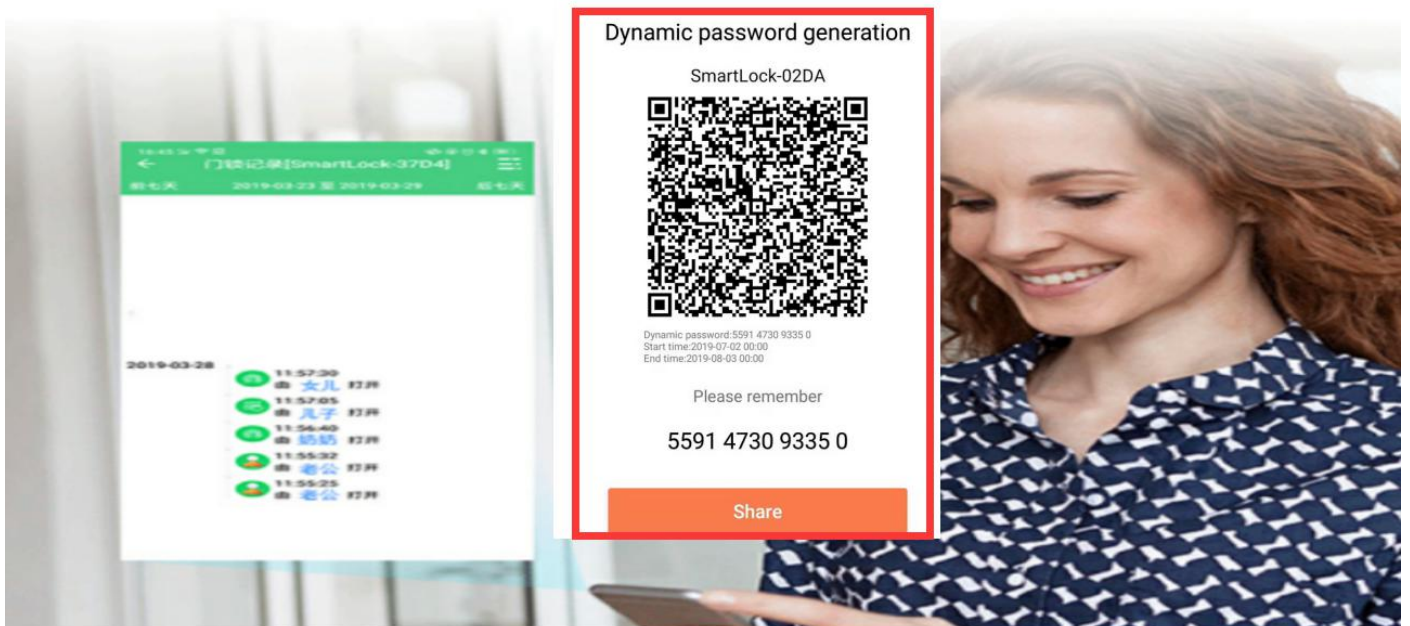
16:45
门锁记录[SmartLock-37D4]
前七天 2019-03-23 至 2019-03-29 后七天

2019-03-28
11:57:30 由 女儿 打开
11:57:05 由 儿子 打开
11:56:40 由 奶奶 打开
11:55:32 由 老公 打开
11:55:25 由 老公 打开

Dynamic password generation

SmartLock-02DA

Dynamic password:5591 4730 9335 0
Start time:2019-07-02 00:00
End time:2019-08-03 00:00

Please remember

5591 4730 9335 0

Share